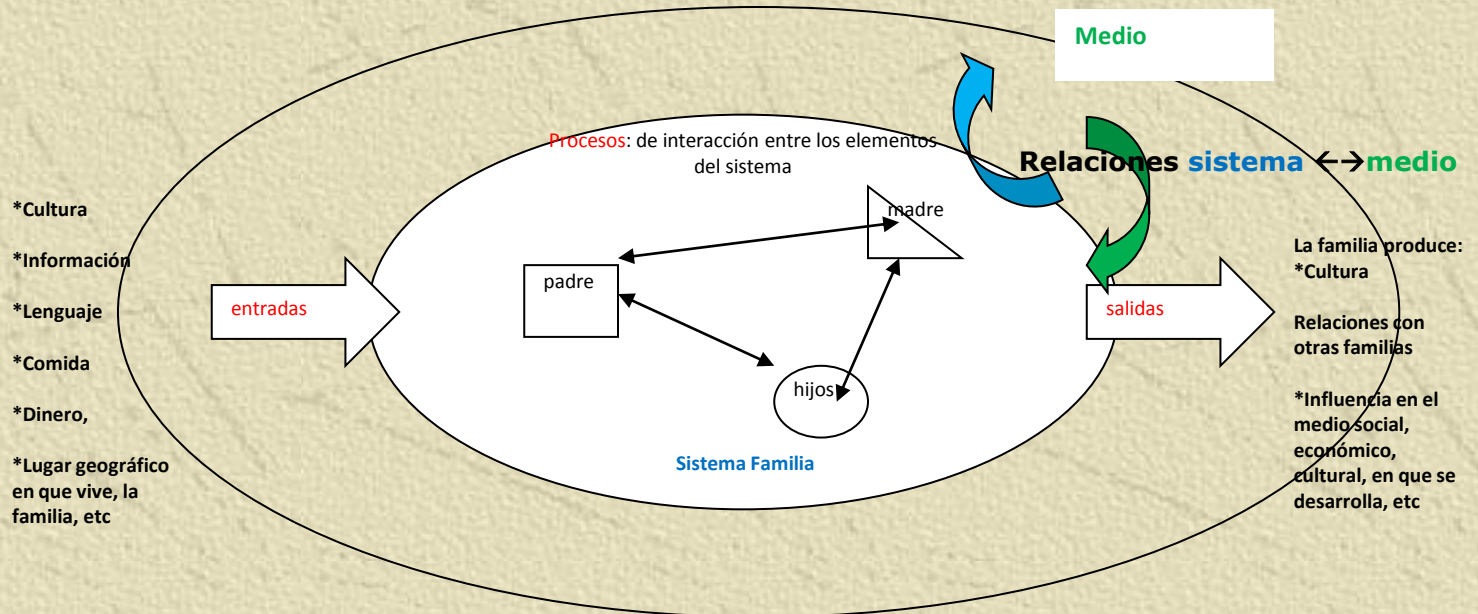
Medio

Procesos: de interacción entre los elementos del sistema

Relaciones sistema ↔ medio

*Cultura

*Información

*Lenguaje

*Comida

*Dinero,

*Lugar geográfico en que vive, la familia, etc

entradas

madre

padre

hijos

Sistema Familia

salidas

La familia produce:
*Cultura

Relaciones con otras familias

*Influencia en el medio social, económico, cultural, en que se desarrolla, etc